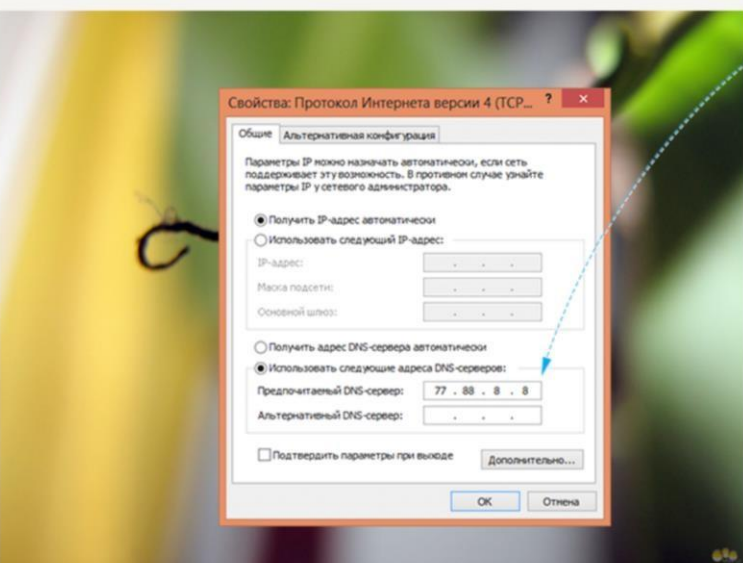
Свойства: Протокол Интернета версии 4 (TCP...

?

Общие | Альтернативная конфигурация

Параметры IP можно назначать автоматически, если сеть поддерживает эту возможность. В противном случае узнайте параметры IP у сетевого администратора.

Получить IP-адрес автоматически

Использовать следующий IP-адрес:

IP-адрес:

Маска подсети:

Основной шлюз:

Получить адрес DNS-сервера автоматически

Использовать следующие адреса DNS-серверов:

Предпочитаемый DNS-сервер: 77 . 88 . 8 . 8

Альтернативный DNS-сервер: . . .

Подтвердить параметры при выходе

Дополнительно...

OK

Отмена